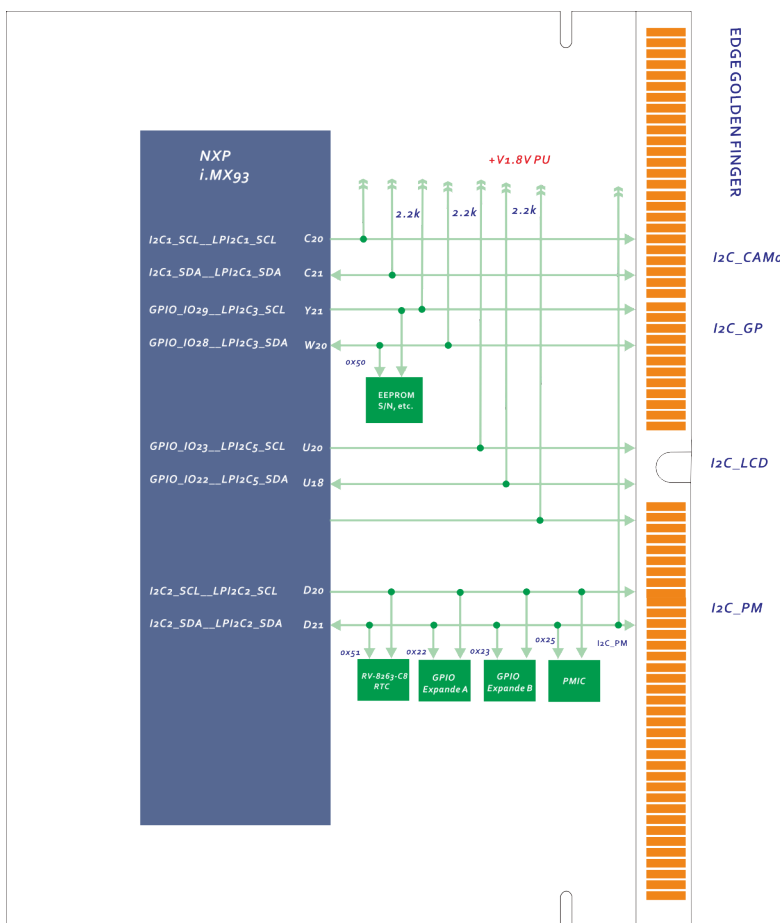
EDGE GOLDEN FINGER

NXP
i.MX93

+V1.8V PU

2.2k
2.2k
2.2k

I2C1_SCL__LPI2C1_SCL C20
I2C1_SDA__LPI2C1_SDA C21
GPIO_IO29__LPI2C3_SCL Y21
GPIO_IO28__LPI2C3_SDA W20

0x50
EEPROM
S/N, etc.

GPIO_IO23__LPI2C5_SCL U20
GPIO_IO22__LPI2C5_SDA U18

I2C2_SCL__LPI2C2_SCL D20
I2C2_SDA__LPI2C2_SDA D21

0x51
RV-8263-C8
RTC

0x22
GPIO
Expande A

0x23
GPIO
Expande B

0x25
PMIC

I2C_PM

I2C_CAMc
I2C_GP
I2C_LCD
I2C_PM